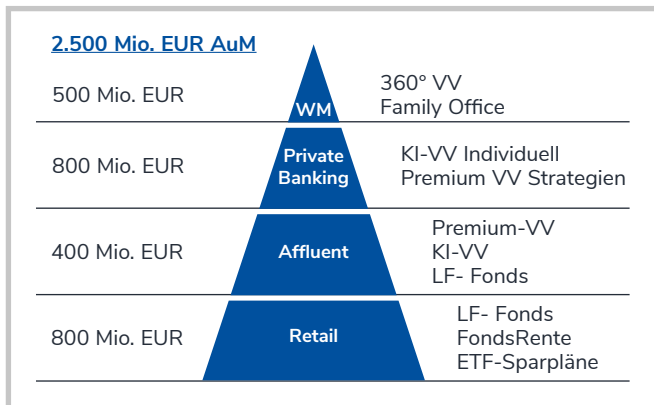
2.500 Mio. EUR AuM

500 Mio. EUR
WM
360° VV
Family Office

800 Mio. EUR
Private Banking
KI-VV Individuell
Premium VV Strategien

400 Mio. EUR
Affluent
Premium-VV
KI-VV
LF- Fonds

800 Mio. EUR
Retail
LF- Fonds
FondsRente
ETF-Sparpläne